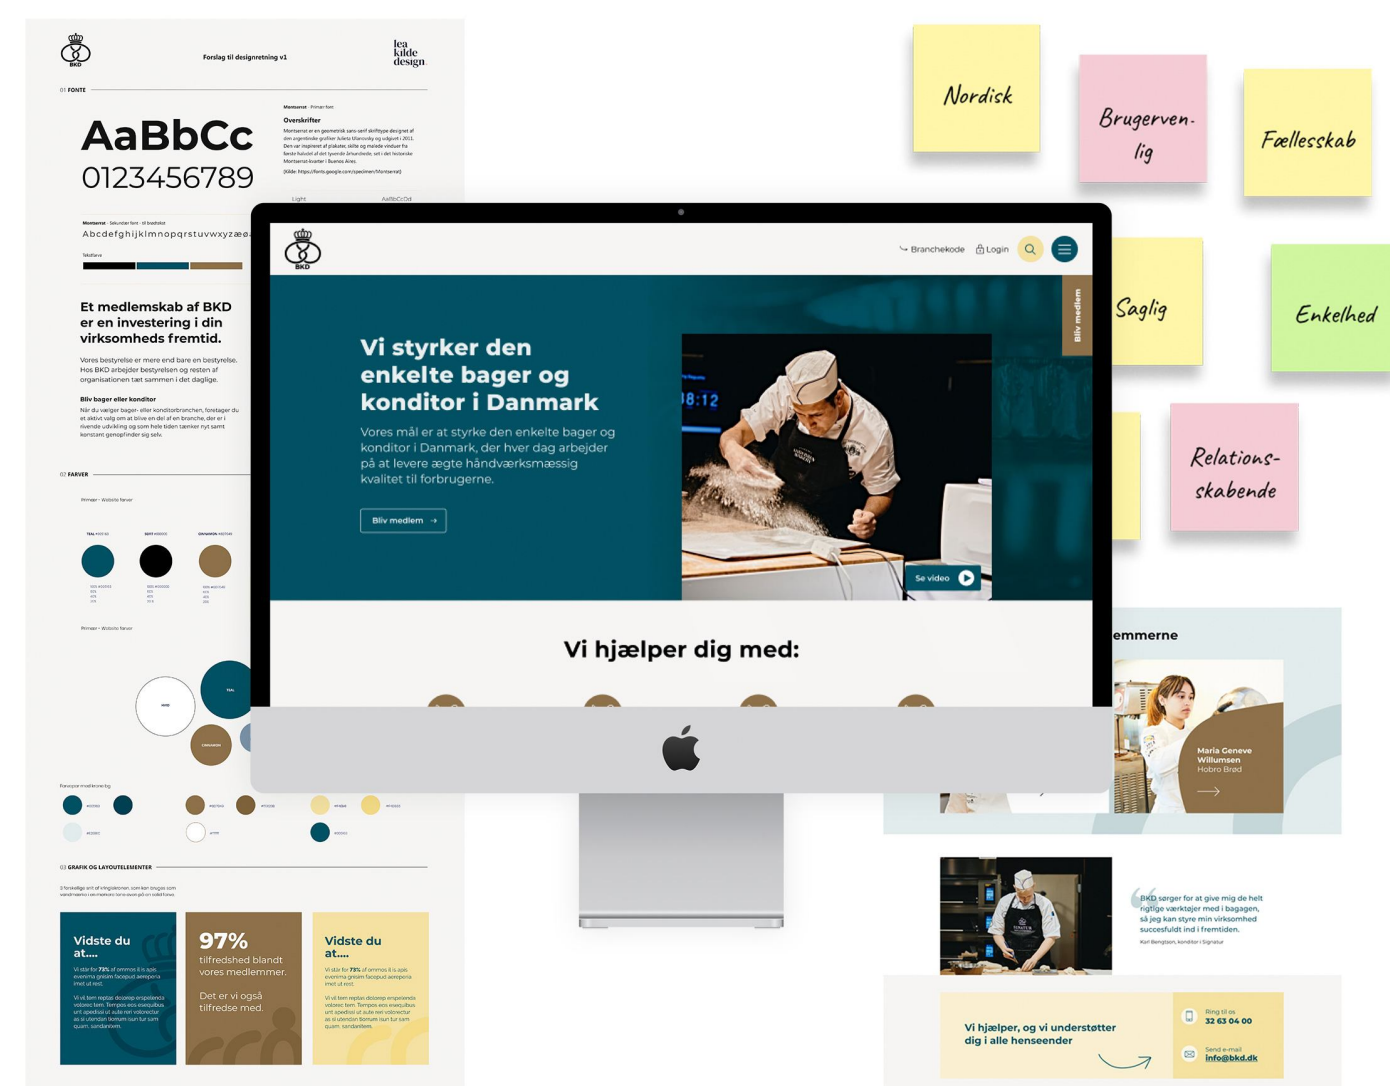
BKD

Forslag til designretning v1

lea kilde design

01 FONTE

Montserrat · Primær font

Overskrifter

Montserrat er en geometrisk sans-serif skrifttype designet af den argentinske grafiker Julieta Ulanovsky og udgivet i 2011. Den var inspireret af plakater, skilte og malede vinduer fra første halvdel af det tyvende århundrede, set i det lediende Montserrat-kvarter i Buenos Aires.

(Kilde: https://fonts.google.com/specimen/Montserrat)

AaBbCc
0123456789

Light

AaBbCcDd

Montserrat · Sekundær font · til brødtekst

Abcdefghijklmnopqrstuvwxyzæø

Tekstfarve

Et medlemskab af BKD er en investering i din virksomheds fremtid.

Vores bestyrelse er mere end bare en bestyrelse. Hos BKD arbejder bestyrelsen og resten af organisationen tæt sammen i det daglige.

Bliv bager eller konditor

Når du vælger bager- eller konditorbranchen, foretager du et aktivt valg om at blive en del af en branche, der er i rivende udvikling og som hele tiden tænker nyt samt konstant genopfinder sig selv.

02 FARVER

Primær · Website farver

TEAL

CINNAMON

Primær · Website farver

Farvepar med kontrast

03 GRAFIK OG LAYOUTELEMENTER

Vidste du at....

Vi står for 73% af omnos it is apis evenima gressim facepud aerepora imet ut rest.

Vi tem reptas doloreip erspelenda volorec tem. Tempos eos esequibus sint apediosi ut aute non volorectur as ut utendon itonum isun tur sam quam, sandaniem.

97%
tilfredshed blandt vores medlemmer.

Det er vi også tilfredse med.

Vidste du at....

Vi står for 73% af omnos it is apis evenima gressim facepud aerepora imet ut rest.

Vi tem reptas doloreip erspelenda volorec tem. Tempos eos esequibus sint apediosi ut aute non volorectur as ut utendon itonum isun tur sam quam, sandaniem.

Nordisk

Brugerven-lig

Fællesskab

Saglig

Enkelhed

Relations-skabende

BKD

Branchekode

Login

Bliv medlem

Vi styrker den enkelte bager og konditor i Danmark

Vores mål er at styrke den enkelte bager og konditor i Danmark, der hver dag arbejder på at levere ægte håndværksmæssig kvalitet til forbrugerne.

Bliv medlem →

18:12

Se video

Vi hjælper dig med:

emmerne

Maria Geneve Willumsen
Hobro Brød

BKD sørger for at give mig de helt rigtige værktøjer med i bagagen, så jeg kan styre min virksomhed succesfuldt ind i fremtiden.

Karl Bengtson, konditor i Signatur

Vi hjælper, og vi understøtter dig i alle henseender

Ring til os
32 63 04 00

Send e-mail
info@bkd.dk